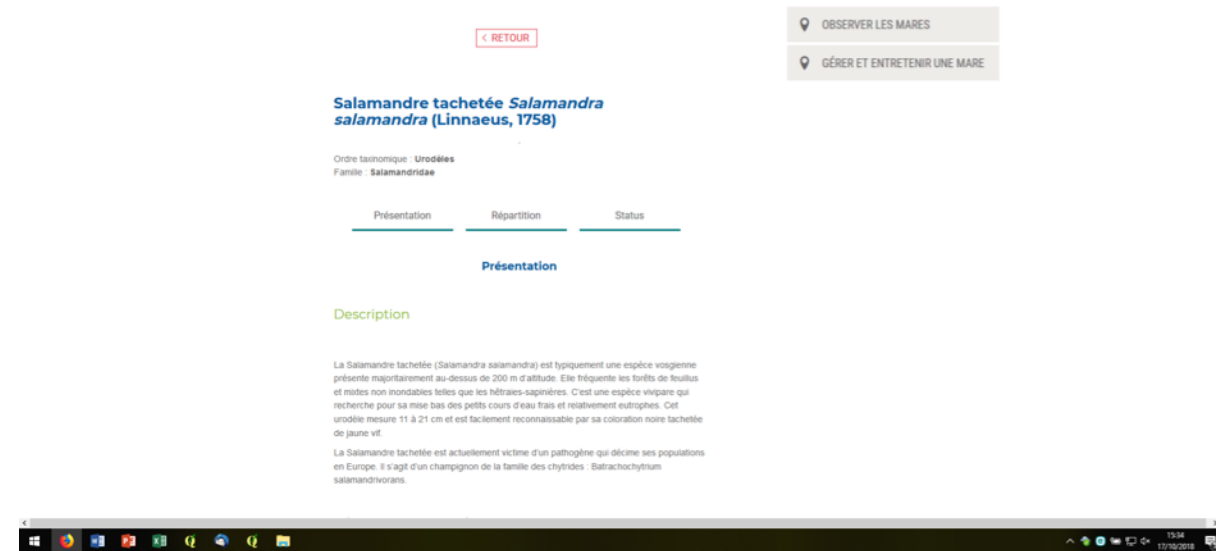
< RETOUR

OBSERVER LES MARES

GÉRER ET ENTRETENIR UNE MARE

Salamandre tachetée *Salamandra salamandra* (Linnaeus, 1758)

Ordre taxinomique : Urodèles
Famille : Salamandridae

Présentation | Répartition | Status

Présentation

Description

La Salamandre tachetée (Salamandra salamandra) est typiquement une espèce vosgienne présente majoritairement au-dessus de 200 m d'altitude. Elle fréquente les forêts de feuillus et mixtes non inondables telles que les hêtraies-sapinières. C'est une espèce vivipare qui recherche pour sa mise bas des petits cours d'eau frais et relativement eutrophes. Cet urodèle mesure 11 à 21 cm et est facilement reconnaissable par sa coloration noire tachetée de jaune vif.

La Salamandre tachetée est actuellement victime d'un pathogène qui décime ses populations en Europe. Il s'agit d'un champignon de la famille des chytrides : Batrachochytrium salamandrivorans.

15:34
17/10/2018